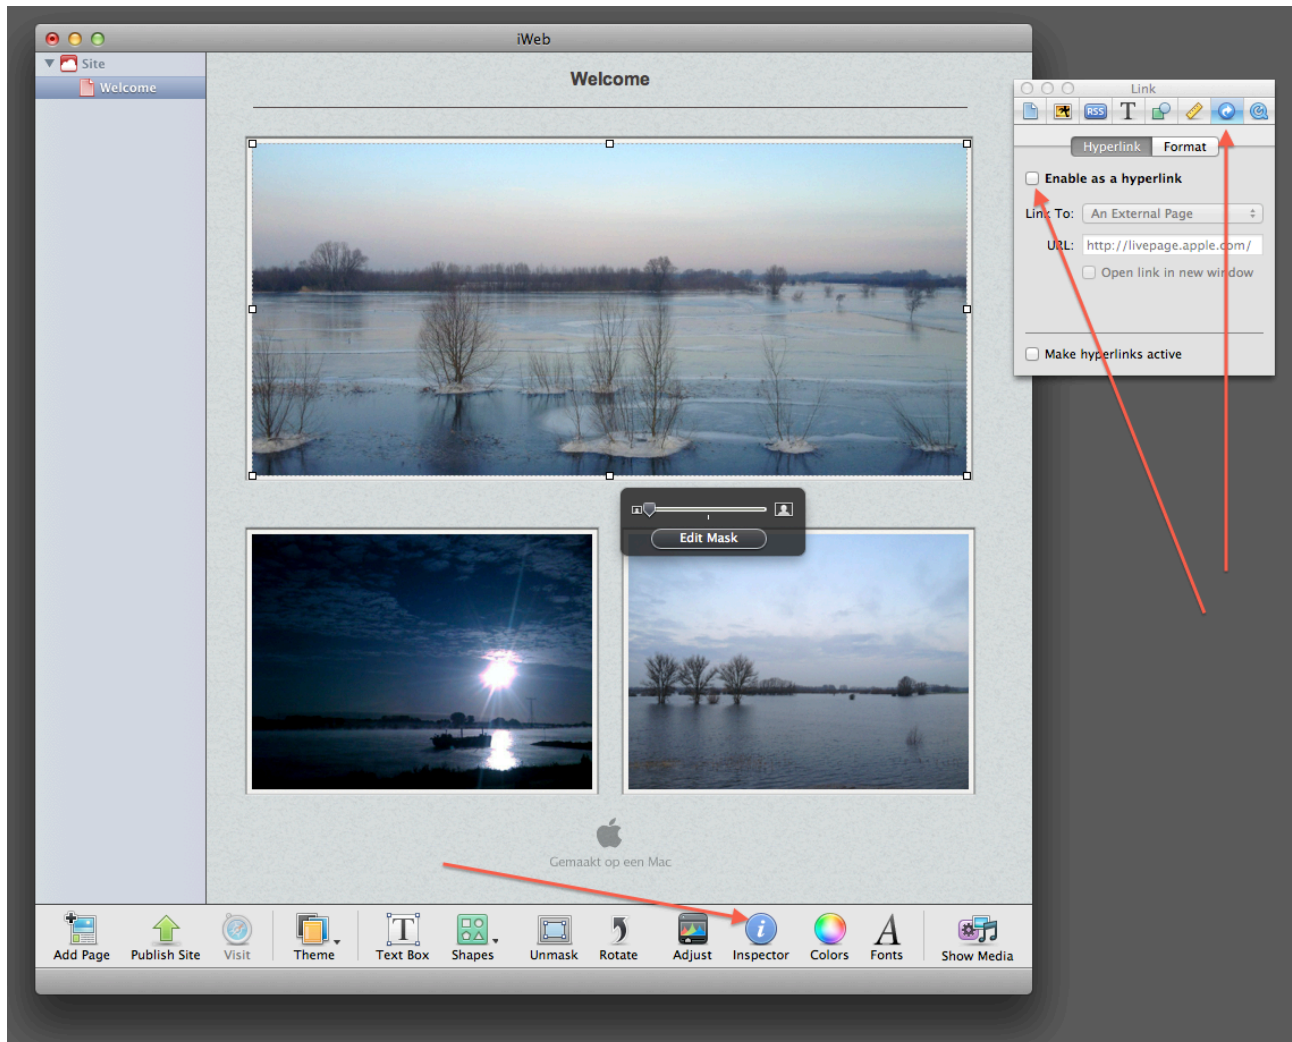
iWeb

Site

Welcome

Welcome

Edit Mask

Gemaakt op een Mac

Add Page Publish Site Visit Theme Text Box Shapes Unmask Rotate Adjust Inspector Colors Fonts Show Media

Link

Hyperlink Format

Enable as a hyperlink

Link To: An External Page

URL: http://livepage.apple.com/

Open link in new window

Make hyperlinks active